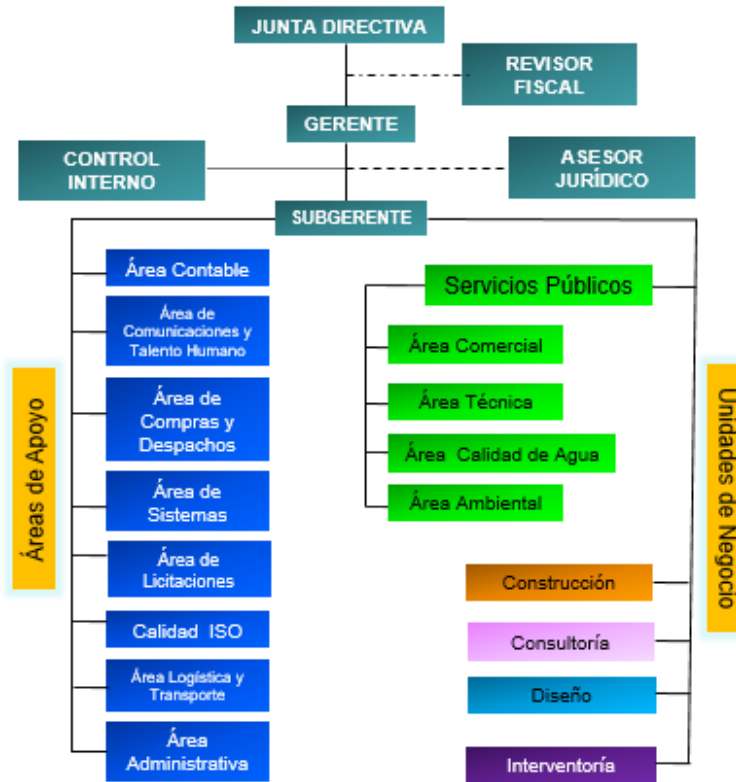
JUNTA DIRECTIVA

REVISOR FISCAL

GERENTE

CONTROL INTERNO

ASESOR JURÍDICO

SUBGERENTE

Áreas de Apoyo

Área Contable

Área de Comunicaciones y Talento Humano

Área de Compras y Despachos

Área de Sistemas

Área de Licitaciones

Calidad ISO

Área Logística y Transporte

Área Administrativa

Servicios Públicos

Área Comercial

Área Técnica

Área Calidad de Agua

Área Ambiental

Unidades de Negocio

Construcción

Consultoría

Diseño

Interventoría